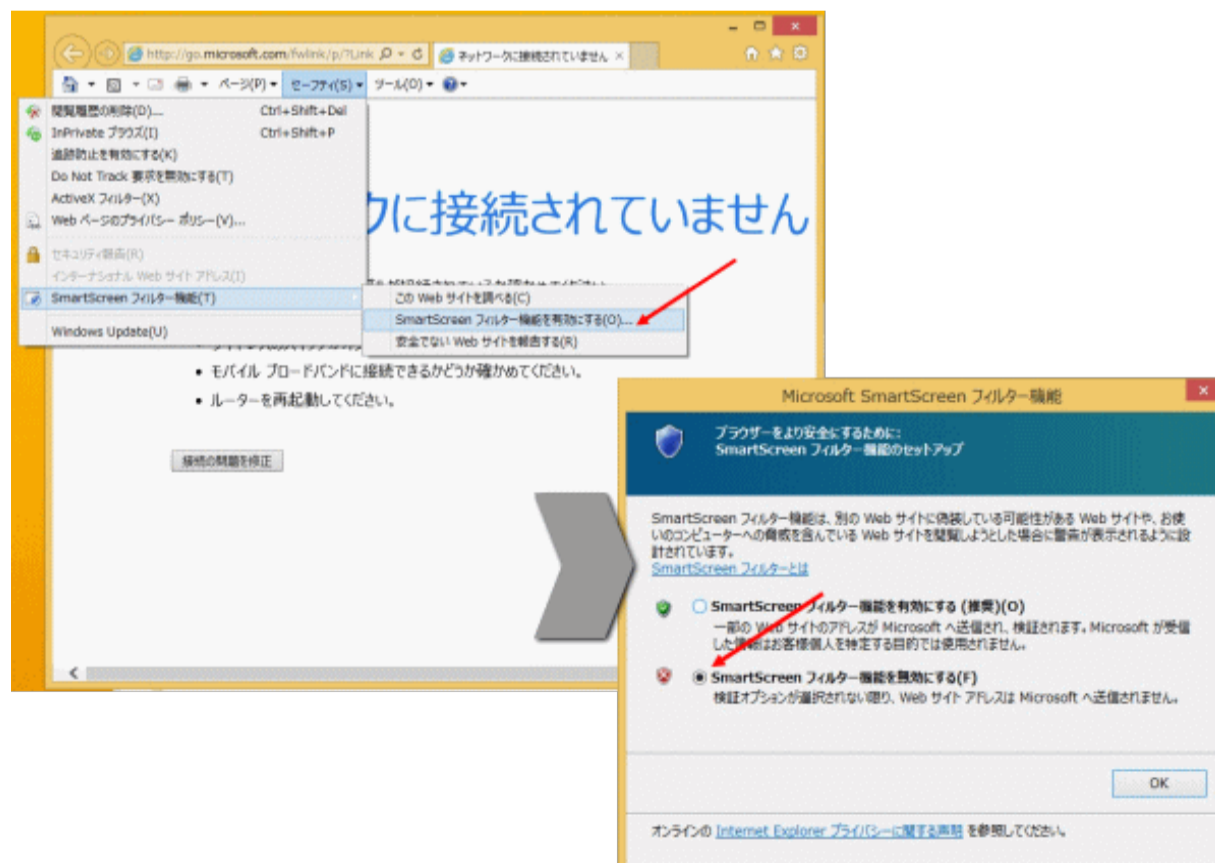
http://go.microsoft.com/fwlink/p/?Link
ネットワークに接続されていません

ページ(P) セーフティ(S) ツール(O)

閲覧履歴の削除(D)... Ctrl+Shift+Del
InPrivate ブラウズ(I) Ctrl+Shift+P
追跡防止を有効にする(K)
Do Not Track 要求を無効にする(T)
ActiveX フィルター(X)
Web ページのプライバシー ポリシー(V)...
セキュリティ報告(R)
インターナショナル Web サイト アドレス(I)
SmartScreen フィルター機能(T)
Windows Update(U)

この Web サイトを調べる(C)
SmartScreen フィルター機能を有効にする(O)...
安全でない Web サイトを報告する(R)

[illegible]に接続されていません

• モバイル ブロードバンドに接続できるかどうか確かめてください。
• ルーターを再起動してください。

接続の問題を修正

Microsoft SmartScreen フィルター機能

ブラウザーをより安全にするために:
SmartScreen フィルター機能のセットアップ

SmartScreen フィルター機能は、別の Web サイトに偽装している可能性がある Web サイトや、お使いのコンピューターへの脅威を含んでいる Web サイトを閲覧しようとした場合に警告が表示されるように設計されています。
SmartScreen フィルターとは

SmartScreen フィルター機能を有効にする (推奨)(O)
一部の Web サイトのアドレスが Microsoft へ送信され、検証されます。Microsoft が受信した情報はお客様個人を特定する目的では使用されません。

SmartScreen フィルター機能を無効にする(F)
検証オプションが選択されない限り、Web サイト アドレスは Microsoft へ送信されません。

OK

オンラインの Internet Explorer プライバシーに関する声明 を参照してください。